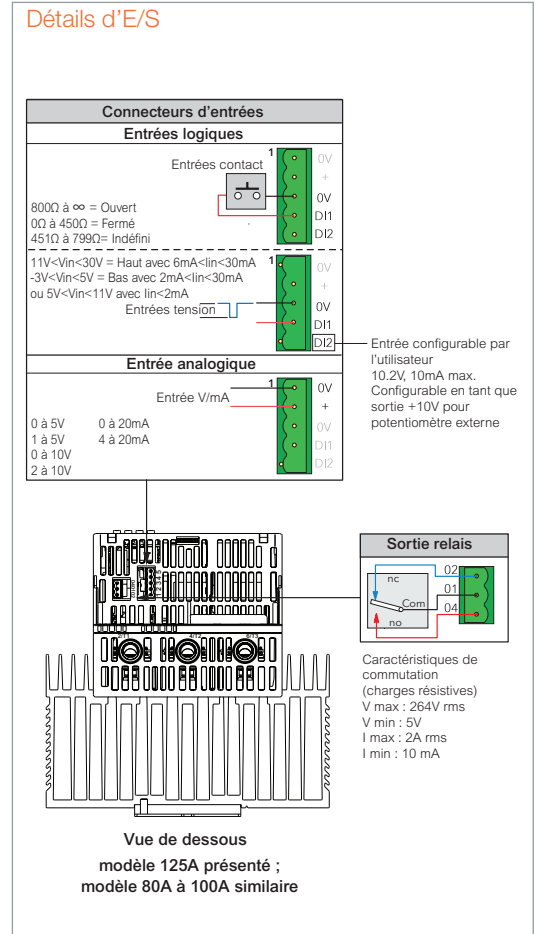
Détails d'E/S

Connecteurs d'entrées

Entrées logiques

Entrées contact

1

0V
+
0V
DI1
DI2

800Ω à ∞ = Ouvert
0Ω à 450Ω = Fermé
451Ω à 799Ω= Indéfini

11V<Vin<30V = Haut avec 6mA<Iin<30mA
-3V<Vin<5V = Bas avec 2mA<Iin<30mA
ou 5V<Vin<11V avec Iin<2mA

Entrées tension

1

0V
+
0V
DI1
DI2

Entrée configurable par l'utilisateur
10.2V, 10mA max.
Configurable en tant que sortie +10V pour potentiomètre externe

Entrée analogique

Entrée V/mA

1

0V
+
0V
DI1
DI2

0 à 5V
1 à 5V
0 à 10V
2 à 10V

0 à 20mA
4 à 20mA

Sortie relais

nc
Com
no
02
01
04

Caractéristiques de commutation
(charges résistives)
V max : 264V rms
V min : 5V
I max : 2A rms
I min : 10 mA

Vue de dessous
modèle 125A présenté ;
modèle 80A à 100A similaire